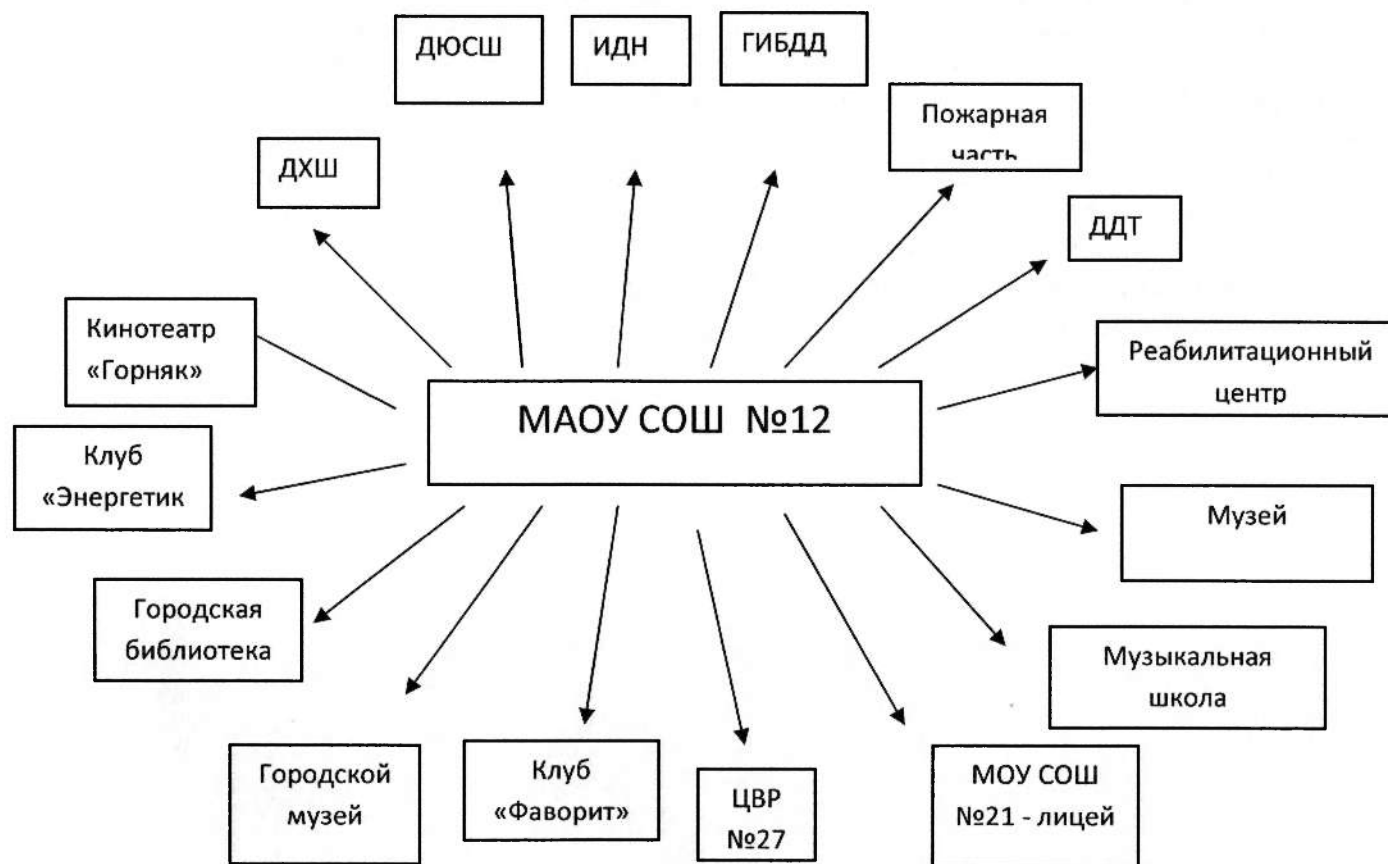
ДЮСШ

ИДН

ГИБДД

Пожарная часть

ДХШ

ДДТ

Кинотеатр «Горняк»

Реабилитационный центр

МАОУ СОШ №12

Клуб «Энергетик

Музей

Городская библиотека

Музыкальная школа

Городской музей

Клуб «Фаворит»

ЦВР №27

МОУ СОШ №21 - лицей